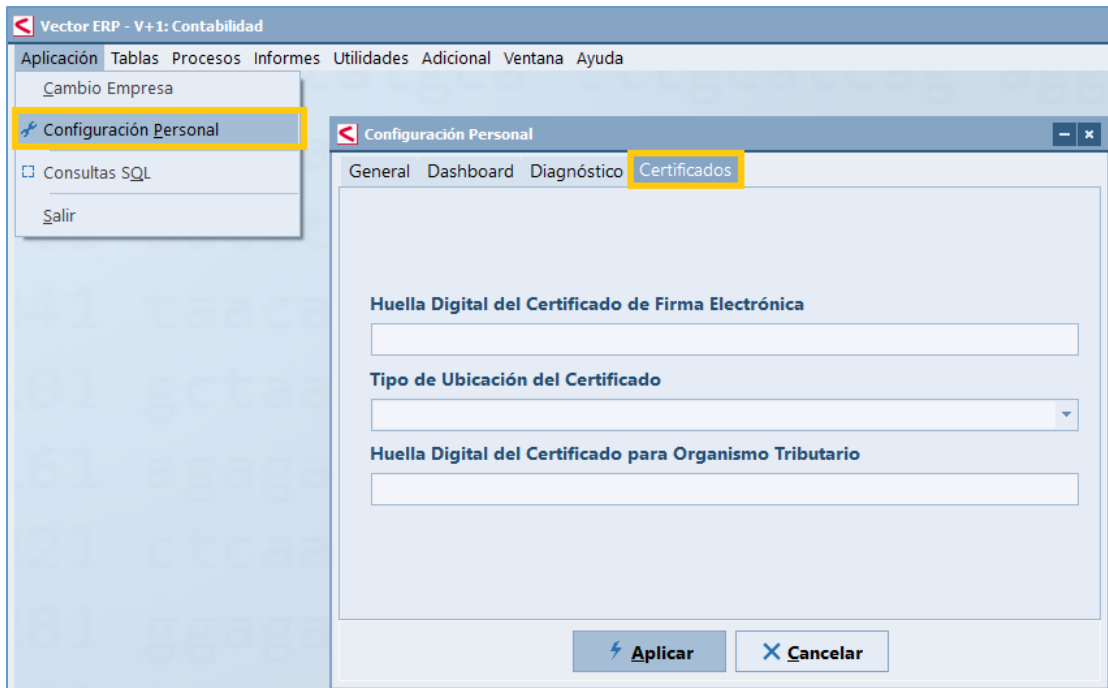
Vector ERP - V+1: Contabilidad

Aplicación Tablas Procesos Informes Utilidades Adicional Ventana Ayuda

Cambio Empresa

Configuración Personal

Consultas SQL

Salir

Configuración Personal

General Dashboard Diagnóstico Certificados

Huella Digital del Certificado de Firma Electrónica

Tipo de Ubicación del Certificado

Huella Digital del Certificado para Organismo Tributario

Aplicar

Cancelar